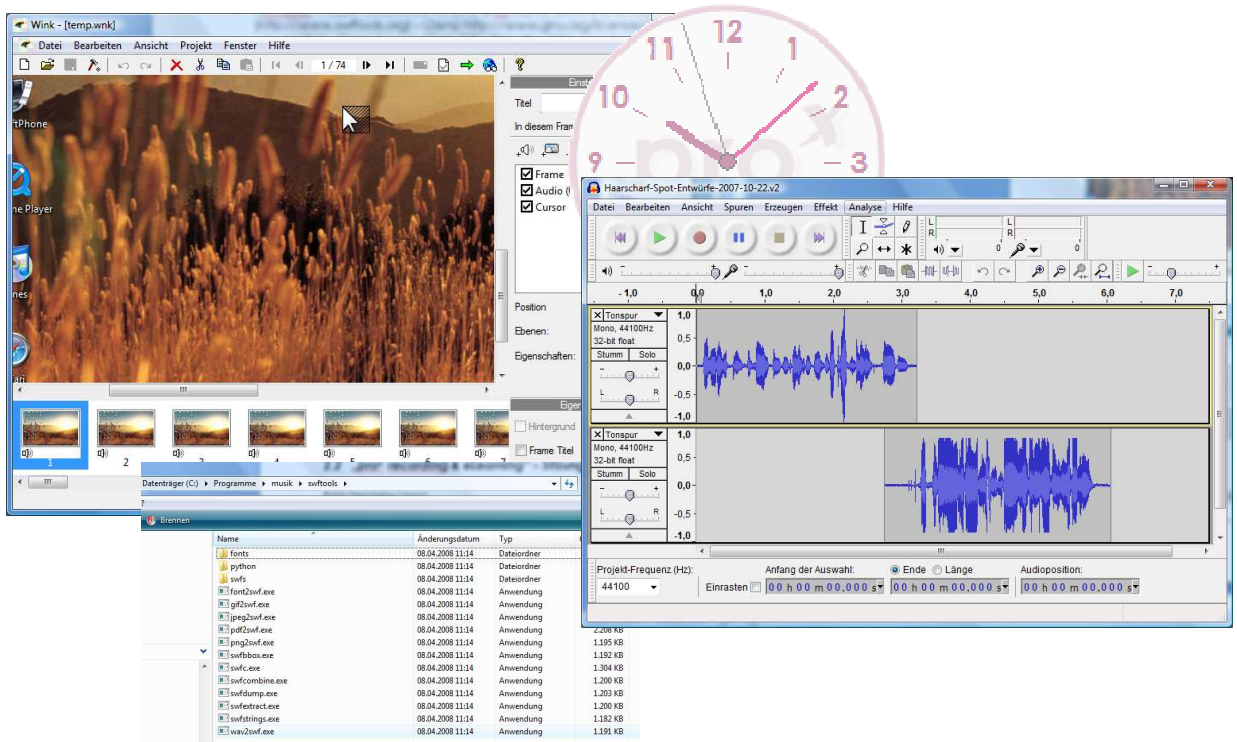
Wink - [temp.wnk]

Datei Bearbeiten Ansicht Projekt Fenster Hilfe

1 / 74

tPhone

ne Player

nes

Titel

In diesem Fram

Frame

Audio (

Cursor

Position

Ebenen:

Eigenschaften:

Hintergrund

Frame Titel

1 2

12 11 1 10 2 9 3

Haarscharf-Spot-Entwürfe-2007-10-22.v2

Datei Bearbeiten Ansicht Spuren Erzeugen Effekt Analyse Hilfe

-1,0 0,0 1,0 2,0 3,0 4,0 5,0 6,0 7,0

Tonspur
Mono, 44100Hz
32-bit float
Stumm Solo

1,0 0,5 0,0- -0,5 -1,0

Tonspur
Mono, 44100Hz
32-bit float
Stumm Solo

1,0 0,5 0,0- -0,5 -1,0

Projekt-Frequenz (Hz): 44100

Anfang der Auswahl: Ende Länge

Einrasten 00 h 00 m 00,000 s 00 h 00 m 00,000 s

Audioposition: 00 h 00 m 00,000 s

Datenträger (C:) ▸ Programme ▸ musik ▸ swftools ▸

Brennen

| Name | Änderungsdatum | Typ | |
|---|---|---|---|
| fonts | 08.04.2008 11:14 | Dateiordner | |
| python | 08.04.2008 11:14 | Dateiordner | |
| swfs | 08.04.2008 11:14 | Dateiordner | |
| font2swf.exe | 08.04.2008 11:14 | Anwendung | |
| gif2swf.exe | 08.04.2008 11:14 | Anwendung | |
| jpeg2swf.exe | 08.04.2008 11:14 | Anwendung | |
| pdf2swf.exe | 08.04.2008 11:14 | Anwendung | 2.208 KB |
| png2swf.exe | 08.04.2008 11:14 | Anwendung | 1.195 KB |
| swfbbox.exe | 08.04.2008 11:14 | Anwendung | 1.192 KB |
| swfc.exe | 08.04.2008 11:14 | Anwendung | 1.304 KB |
| swfcombine.exe | 08.04.2008 11:14 | Anwendung | 1.200 KB |
| swfdump.exe | 08.04.2008 11:14 | Anwendung | 1.203 KB |
| swfextract.exe | 08.04.2008 11:14 | Anwendung | 1.200 KB |
| swfstrings.exe | 08.04.2008 11:14 | Anwendung | 1.182 KB |
| wav2swf.exe | 08.04.2008 11:14 | Anwendung | 1.191 KB |